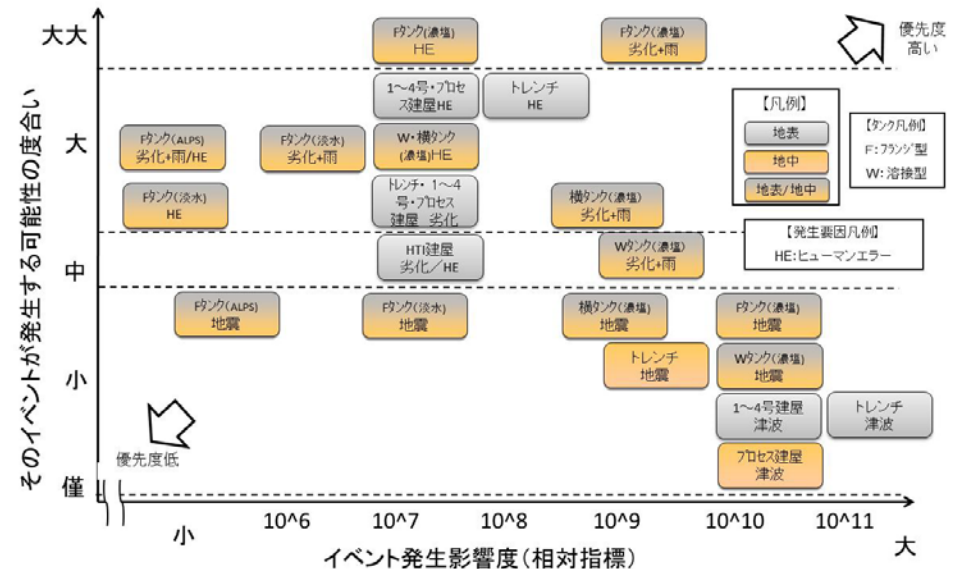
そのイベントが発生する可能性の度合い

大大
大
中
小
僅

Fタンク(濃塩)
HE

Fタンク(濃塩)
劣化+雨

優先度高い

1~4号・プロセス建屋HE

トレンチ
HE

Fタンク(ALPS)
劣化+雨/HE

Fタンク(淡水)
劣化+雨

W・横タンク(濃塩)HE

【凡例】
地表
地中
地表/地中

【タンク凡例】
F: フランジ型
W: 溶接型

Fタンク(淡水)
HE

トレンチ・1~4号・プロセス建屋 劣化

横タンク(濃塩)
劣化+雨

【発生要因凡例】
HE:ヒューマンエラー

HTI建屋
劣化/HE

Wタンク(濃塩)
劣化+雨

Fタンク(ALPS)
地震

Fタンク(淡水)
地震

横タンク(濃塩)
地震

Fタンク(濃塩)
地震

トレンチ
地震

Wタンク(濃塩)
地震

1~4号建屋
津波

トレンチ
津波

優先度低

プロセス建屋
津波

小
10^6
10^7
10^8
10^9
10^10
10^11
大

イベント発生影響度(相対指標)